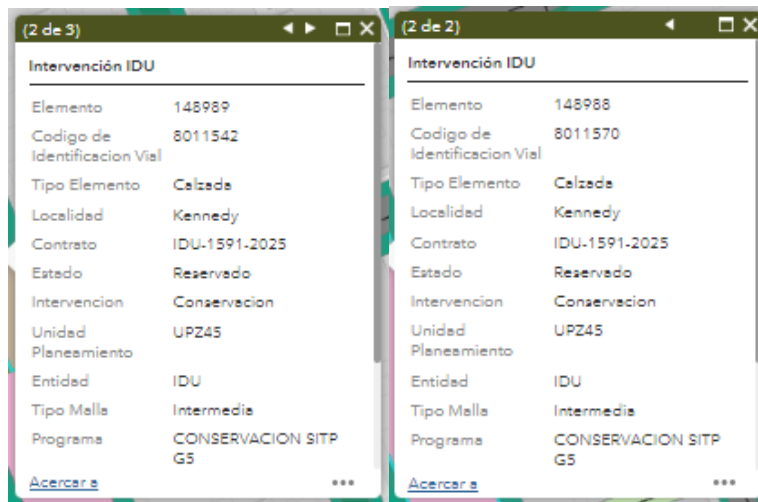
(2 de 3)

Intervención IDU

| | |
|---|---|
| Elemento | 148989 |
| Codigo de Identificacion Vial | 8011542 |
| Tipo Elemento | Calzada |
| Localidad | Kennedy |
| Contrato | IDU-1591-2025 |
| Estado | Reservado |
| Intervencion | Conservacion |
| Unidad Planeamiento | UPZ45 |
| Entidad | IDU |
| Tipo Malla | Intermedia |
| Programa | CONSERVACION SITP G5 |

Acercar a ...

(2 de 2)

Intervención IDU

| | |
|---|---|
| Elemento | 148988 |
| Codigo de Identificacion Vial | 8011570 |
| Tipo Elemento | Calzada |
| Localidad | Kennedy |
| Contrato | IDU-1591-2025 |
| Estado | Reservado |
| Intervencion | Conservacion |
| Unidad Planeamiento | UPZ45 |
| Entidad | IDU |
| Tipo Malla | Intermedia |
| Programa | CONSERVACION SITP G5 |

Acercar a ...